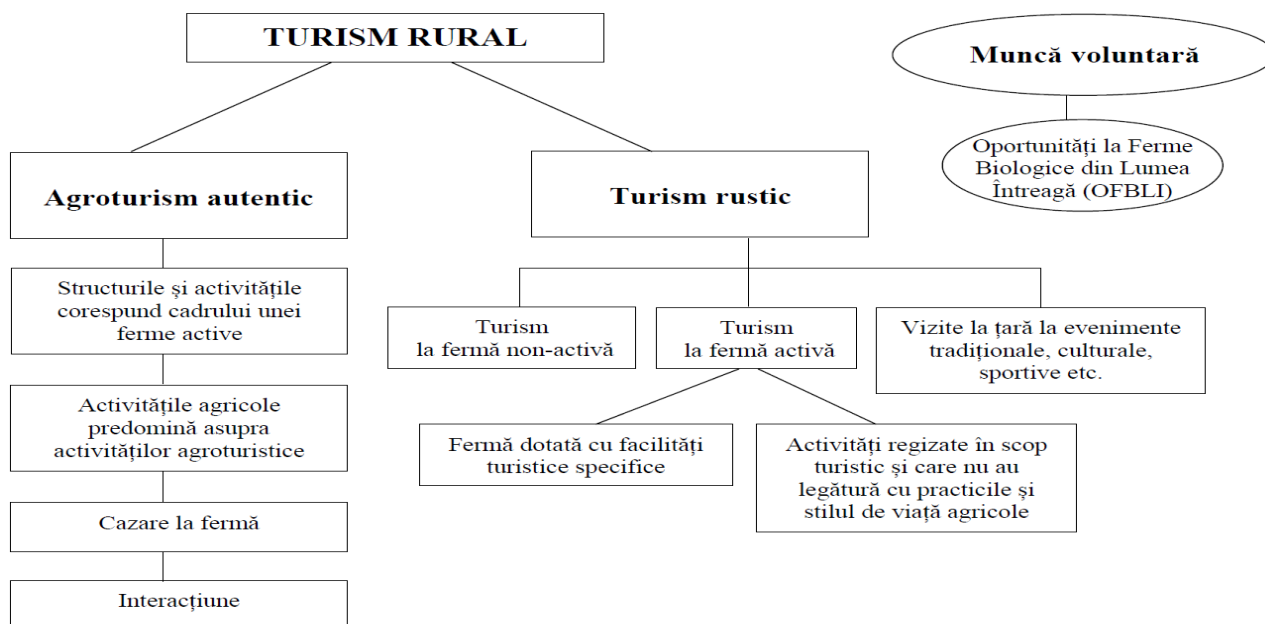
TURISM RURAL

Muncă voluntară

Oportunităţi la Ferme Biologice din Lumea Întreagă (OFBLI)

Agroturism autentic

Turism rustic

Structurile şi activităţile corespund cadrului unei ferme active

Activităţile agricole predomină asupra activităţilor agroturistice

Cazare la fermă

Interacţiune

Turism la fermă non-activă

Turism la fermă activă

Vizite la ţară la evenimente tradiţionale, culturale, sportive etc.

Fermă dotată cu facilităţi turistice specifice

Activităţi regizate în scop turistic şi care nu au legătură cu practicile şi stilul de viaţă agricole